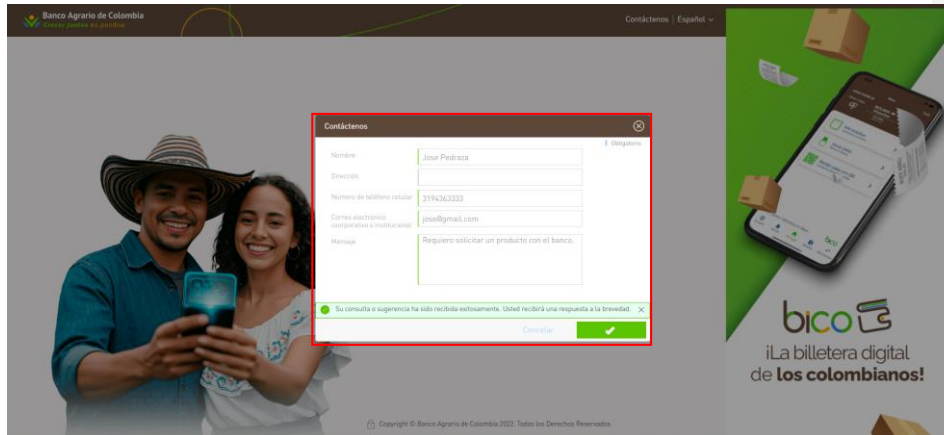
Banco Agrario de Colombia
Crecer juntos es posible

Contáctenos | Español

Contáctenos

Obligatorio

Nombre
Jose Pedraza

Dirección

Número de teléfono celular
3194363333

Correo electrónico corporativo o institucional
jose@gmail.com

Mensaje
Requiero solicitar un producto con el banco.

Su consulta o sugerencia ha sido recibida exitosamente. Usted recibirá una respuesta a la brevedad.

Cancelar

Copyright © Banco Agrario de Colombia 2022. Todos los Derechos Reservados

bico

¡La billetera digital de los colombianos!